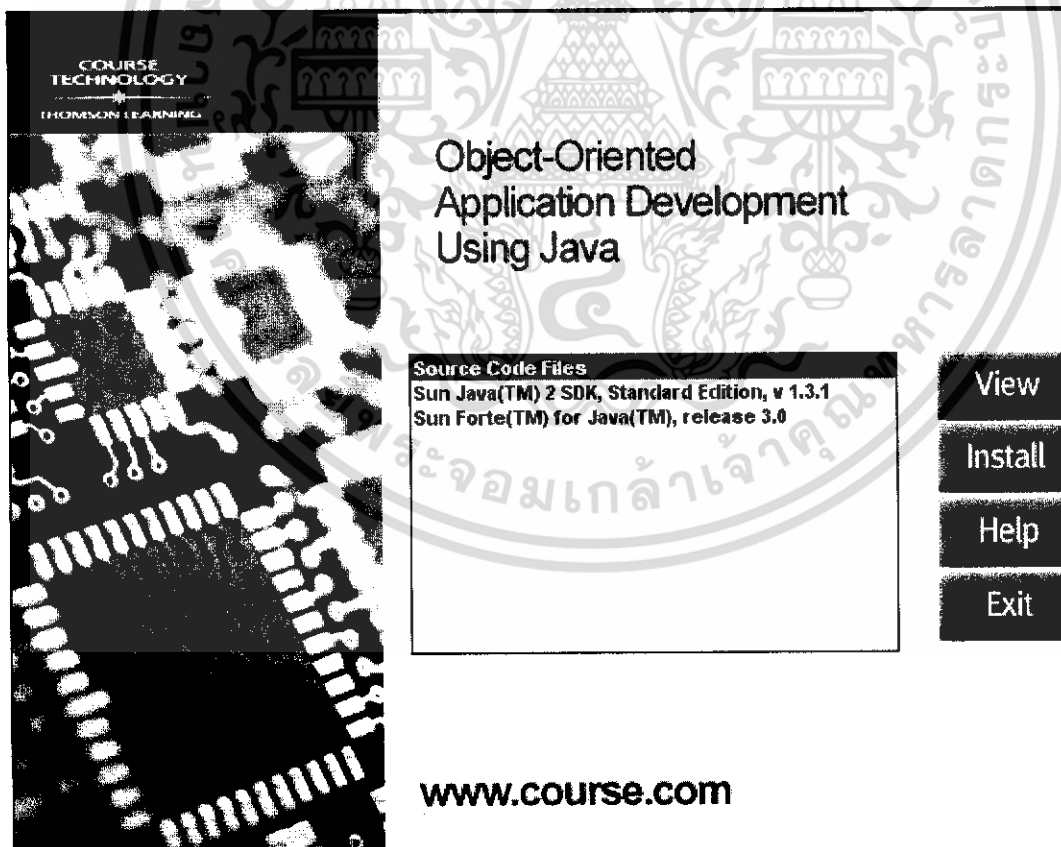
COURSE TECHNOLOGY
THOMSON LEARNING

Object-Oriented Application Development Using Java

Source Code Files
Sun Java(TM) 2 SDK, Standard Edition, v 1.3.1
Sun Forte(TM) for Java(TM), release 3.0

View
Install
Help
Exit

www.course.com

จอมเกล้าเจ้าคุณทหารลาดกระบัง